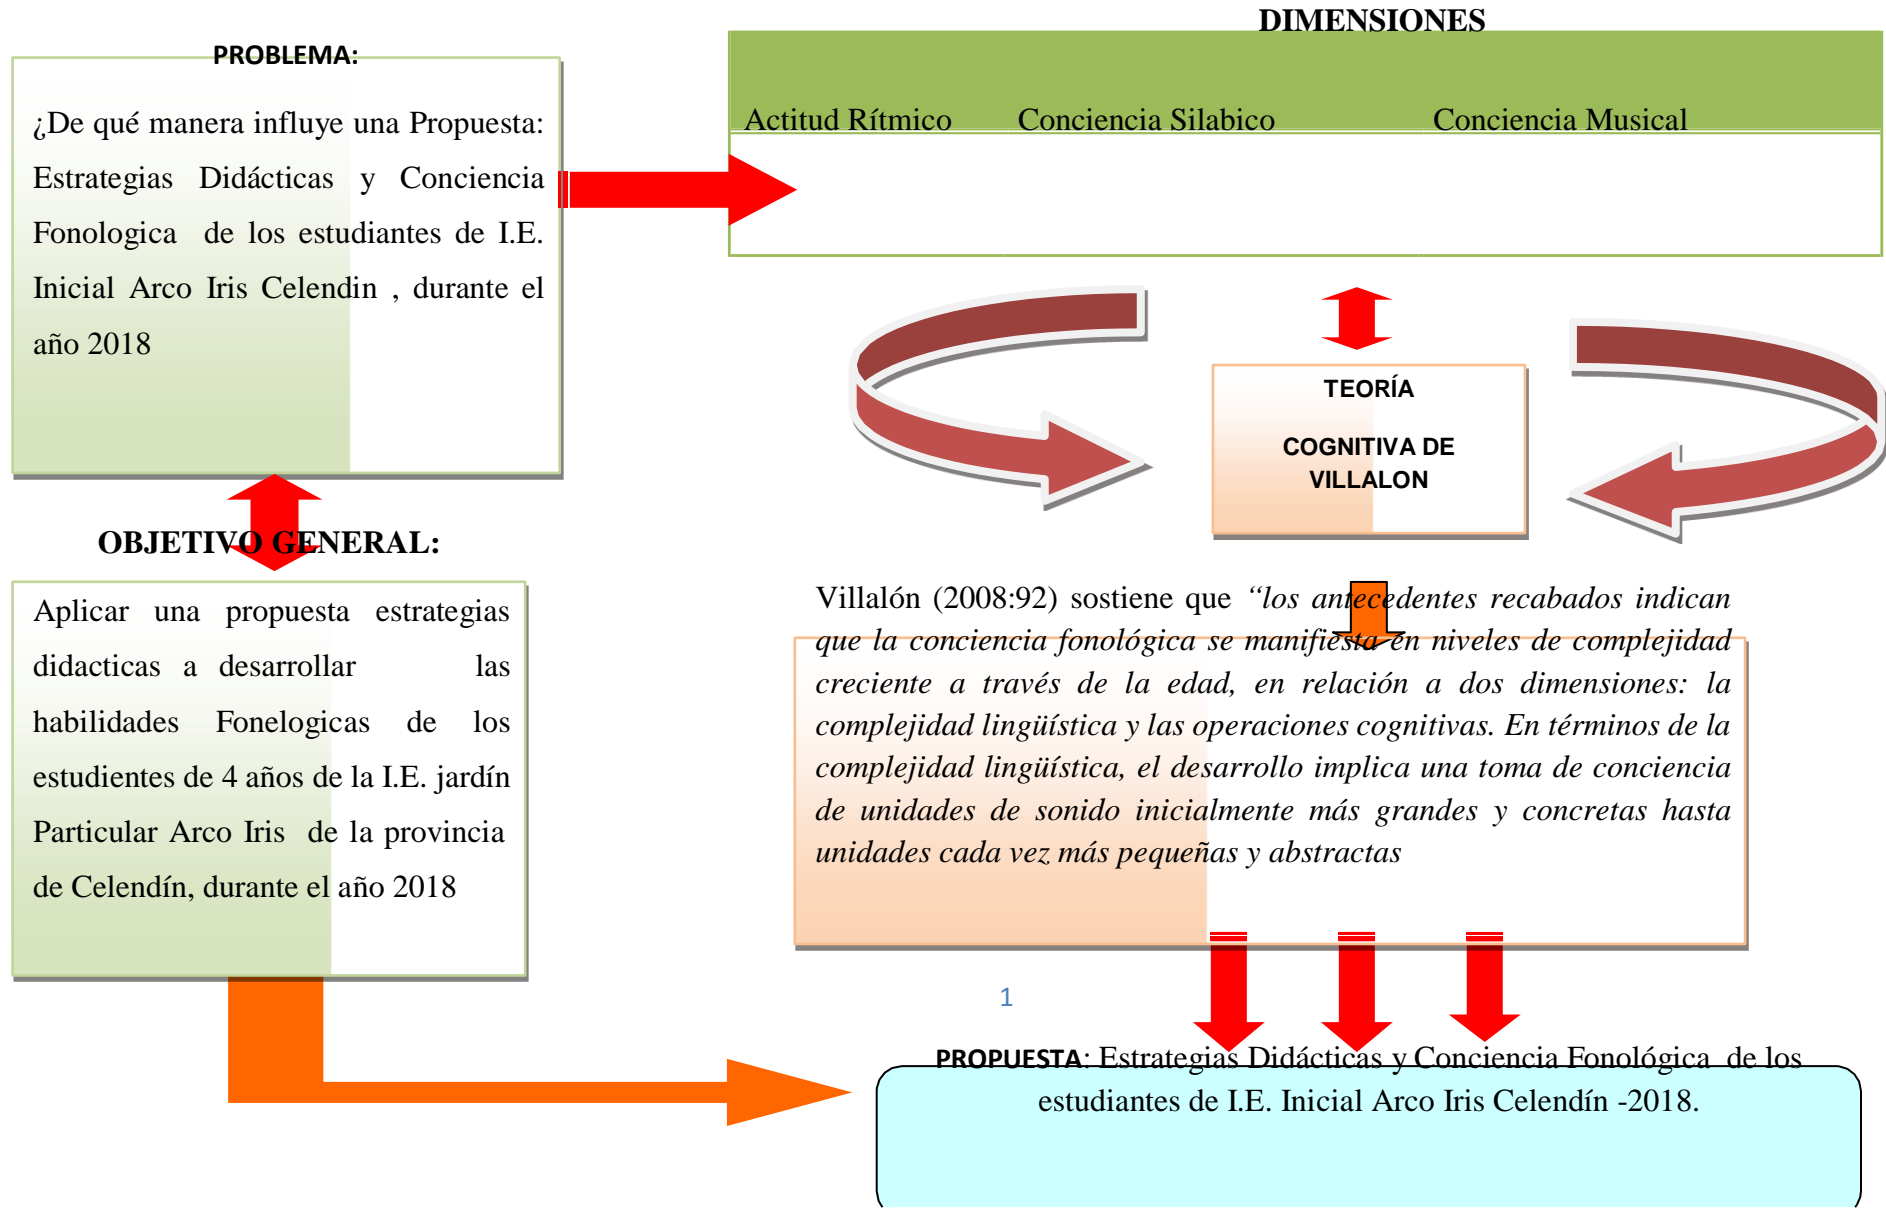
PROBLEMA:

¿De qué manera influye una Propuesta: Estrategias Didácticas y Conciencia Fonologica de los estudiantes de I.E. Inicial Arco Iris Celendin , durante el año 2018

DIMENSIONES

Actitud Rítmico

Conciencia Silabico

Conciencia Musical

TEORÍA

COGNITIVA DE VILLALON

OBJETIVO GENERAL:

Aplicar una propuesta estrategias didacticas a desarrollar las habilidades Fonelogicas de los estudientes de 4 años de la I.E. jardín Particular Arco Iris de la provincia de Celendín, durante el año 2018

Villalón (2008:92) sostiene que *“los antecedentes recabados indican que la conciencia fonológica se manifiesta en niveles de complejidad creciente a través de la edad, en relación a dos dimensiones: la complejidad lingüística y las operaciones cognitivas. En términos de la complejidad lingüística, el desarrollo implica una toma de conciencia de unidades de sonido inicialmente más grandes y concretas hasta unidades cada vez más pequeñas y abstractas*

1

PROPUESTA: Estrategias Didácticas y Conciencia Fonológica de los estudiantes de I.E. Inicial Arco Iris Celendín -2018.